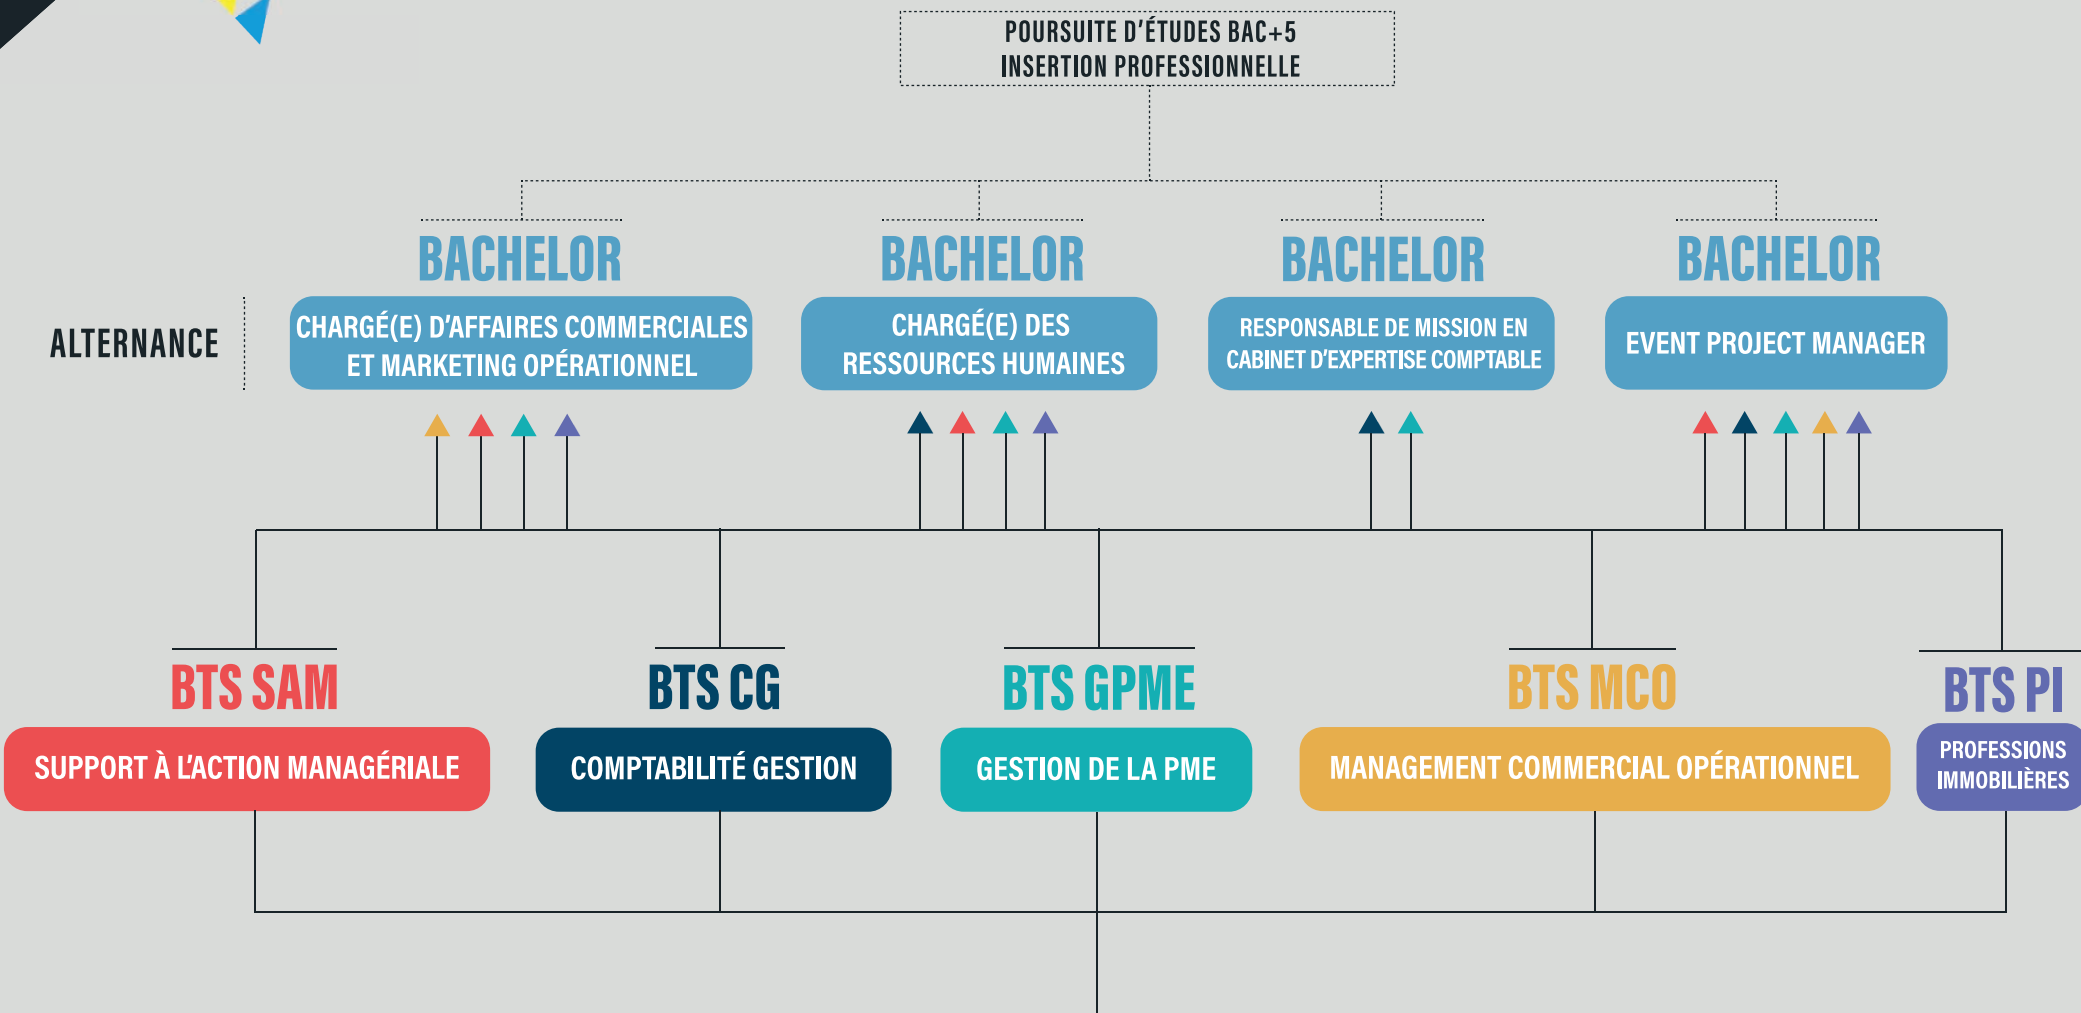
POURSUITE D'ÉTUDES BAC+5
INSERTION PROFESSIONNELLE

ALTERNANCE

BACHELOR
CHARGÉ(E) D'AFFAIRES COMMERCIALES ET MARKETING OPÉRATIONNEL

BACHELOR
CHARGÉ(E) DES RESSOURCES HUMAINES

BACHELOR
RESPONSABLE DE MISSION EN CABINET D'EXPERTISE COMPTABLE

BACHELOR
EVENT PROJECT MANAGER

BTS SAM
SUPPORT À L'ACTION MANAGÉRIALE

BTS CG
COMPTABILITÉ GESTION

BTS GPME
GESTION DE LA PME

BTS MCO
MANAGEMENT COMMERCIAL OPÉRATIONNEL

BTS PI
PROFESSIONS IMMOBILIÈRES